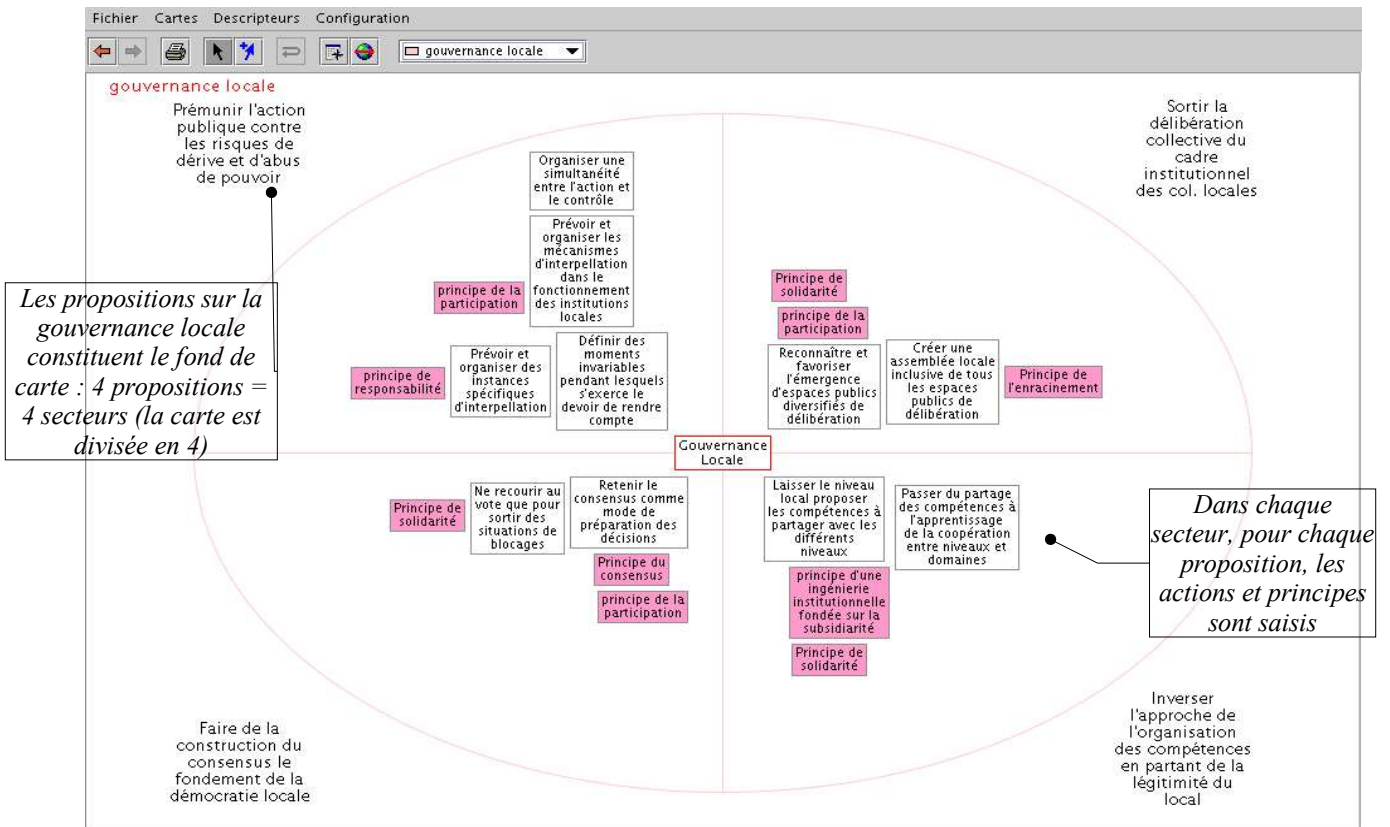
Fichier Cartes Descripteurs Configuration

gouvernance locale

gouvernance locale

Prémunir l'action publique contre les risques de dérive et d'abus de pouvoir

Sortir la délibération collective du cadre institutionnel des col. locales

Les propositions sur la gouvernance locale constituent le fond de carte : 4 propositions = 4 secteurs (la carte est divisée en 4)

Organiser une simultanéité entre l'action et le contrôle

Prévoir et organiser les mécanismes d'interpellation dans le fonctionnement des institutions locales

principe de la participation

principe de responsabilité

Prévoir et organiser des instances spécifiques d'interpellation

Définir des moments invariables pendant lesquels s'exerce le devoir de rendre compte

Principe de solidarité

principe de la participation

Reconnaître et favoriser l'émergence d'espaces publics diversifiés de délibération

Créer une assemblée locale inclusive de tous les espaces publics de délibération

Principe de l'enracinement

Gouvernance Locale

Principe de solidarité

Ne recourir au vote que pour sortir des situations de blocages

Retenir le consensus comme mode de préparation des décisions

Principe du consensus

principe de la participation

Laisser le niveau local proposer les compétences à partager avec les différents niveaux

Passer du partage des compétences à l'apprentissage de la coopération entre niveaux et domaines

principe d'une ingénierie institutionnelle fondée sur la subsidiarité

Principe de solidarité

Dans chaque secteur, pour chaque proposition, les actions et principes sont saisis

Faire de la construction du consensus le fondement de la démocratie locale

Inverser l'approche de l'organisation des compétences en partant de la légitimité du local